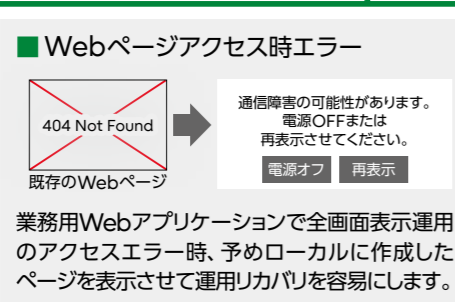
■Webページアクセス時エラー

404 Not Found

既存のWebページ

通信障害の可能性があります。
電源OFFまたは
再表示させてください。

電源オフ 再表示

業務用Webアプリケーションで全画面表示運用のアクセスエラー時、予めローカルに作成したページを表示させて運用リカバリを容易にします。